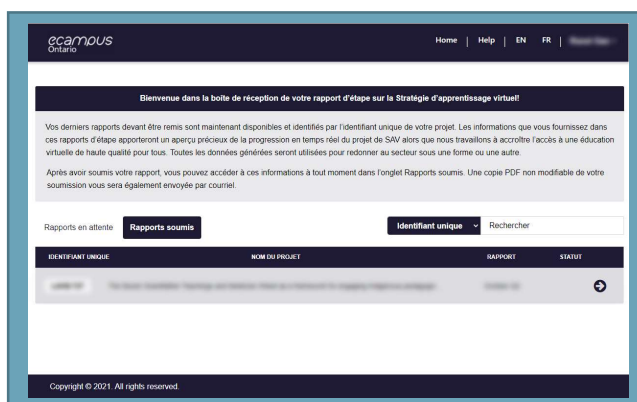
ecampus Ontario

Home | Help | EN FR | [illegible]

Bienvenue dans la boîte de réception de votre rapport d'étape sur la Stratégie d'apprentissage virtuel!

Vos derniers rapports devant être remis sont maintenant disponibles et identifiés par l'identifiant unique de votre projet. Les informations que vous fournissez dans ces rapports d'étape apporteront un aperçu précieux de la progression en temps réel du projet de SAV alors que nous travaillons à accroître l'accès à une éducation virtuelle de haute qualité pour tous. Toutes les données générées seront utilisées pour redonner au secteur sous une forme ou une autre.

Après avoir soumis votre rapport, vous pouvez accéder à ces informations à tout moment dans l'onglet Rapports soumis. Une copie PDF non modifiable de votre soumission vous sera également envoyée par courriel.

Rapports en attente Rapports soumis

Identifiant unique Rechercher

| IDENTIFIANT UNIQUE | NOM DU PROJET | RAPPORT | STATUT |
|---|---|---|---|
| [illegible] | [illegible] | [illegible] | |

Copyright © 2021. All rights reserved.